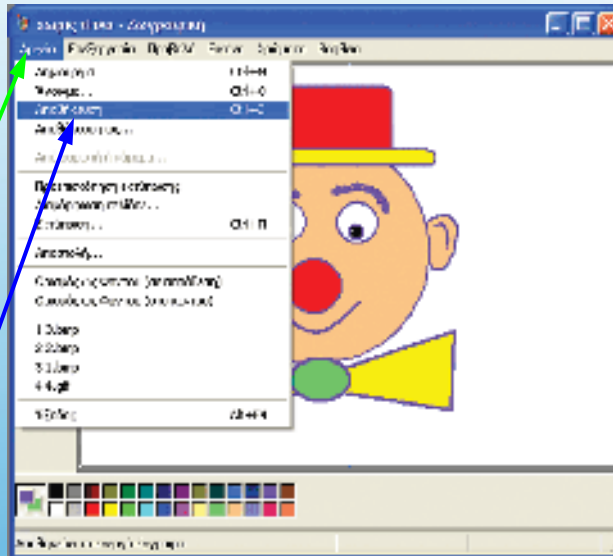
Χωρίς τίτλο - Ζωγραφική

Αρχείο Επεξεργασία Προβολή Εικόνα Χρώματα Βοήθεια

Δημιουργία Ctrl+N
Άνοιγμα... Ctrl+O
Αποθήκευση Ctrl+S
Αποθήκευση ως...
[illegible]
Προεπισκόπηση εκτύπωσης
Διαμόρφωση σελίδας...
Εκτύπωση... Ctrl+P
Αποστολή...
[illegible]
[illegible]
1 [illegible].bmp
2 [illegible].bmp
3 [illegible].bmp
4 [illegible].gif
Έξοδος Alt+F4

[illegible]